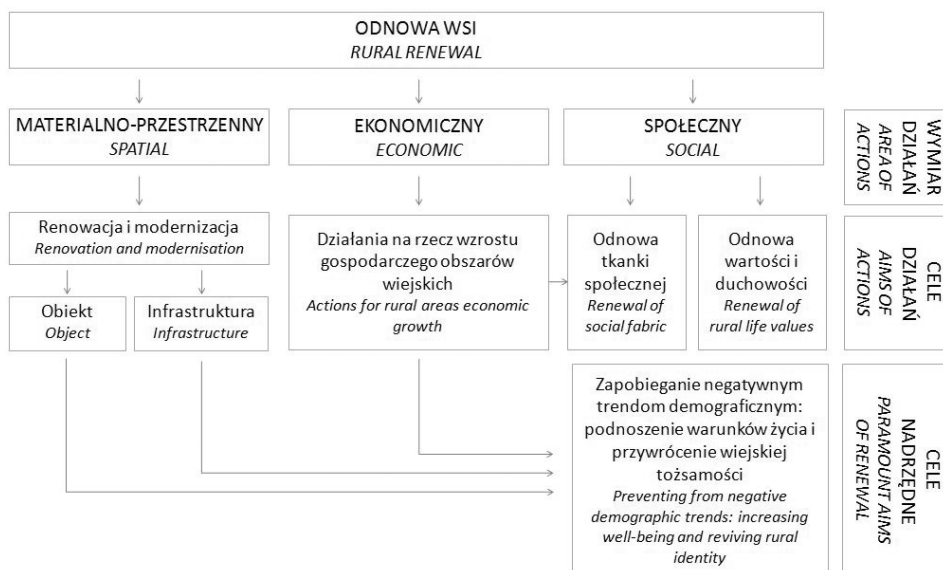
ODNOWA WSI
*RURAL RENEWAL*

MATERIALNO-PRZESTRZENNY
*SPATIAL*

EKONOMICZNY
*ECONOMIC*

SPOŁECZNY
*SOCIAL*

WYMIAR DZIAŁAŃ
*AREA OF ACTIONS*

Renowacja i modernizacja
*Renovation and modernisation*

Obiekt
*Object*

Infrastruktura
*Infrastructure*

Działania na rzecz wzrostu gospodarczego obszarów wiejskich
*Actions for rural areas economic growth*

Odnowa tkanki społecznej
*Renewal of social fabric*

Odnowa wartości i duchowości
*Renewal of rural life values*

CELE DZIAŁAŃ
*AIMS OF ACTIONS*

Zapobieganie negatywnym trendom demograficznym: podnoszenie warunków życia i przywrócenie wiejskiej tożsamości
*Preventing from negative demographic trends: increasing well-being and reviving rural identity*

CELE NADRZĘDNE
*PARAMOUNT AIMS OF RENEWAL*